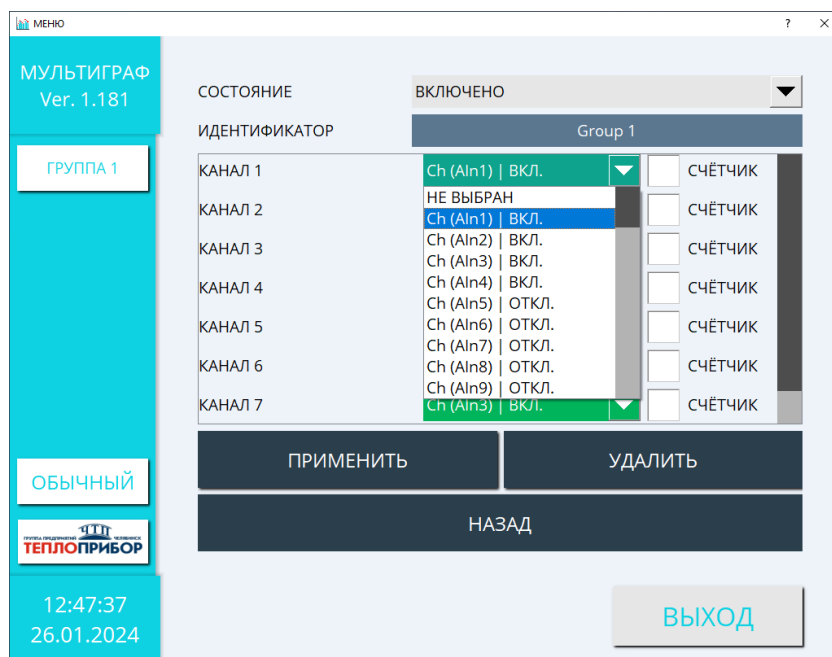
МЕНЮ ?

МУЛЬТИГРАФ
Ver. 1.181

ГРУППА 1

ОБЫЧНЫЙ

ГРУППА ПРЕДПРИЯТИЙ ЧЕЛЯБИНСК
ТЕПЛОПРИБОР

12:47:37
26.01.2024

СОСТОЯНИЕ ВКЛЮЧЕНО
ИДЕНТИФИКАТОР Group 1

| | | |
|---|---|---|
| КАНАЛ 1 | Ch (AIn1) \| ВКЛ. | СЧЁТЧИК |
| КАНАЛ 2 | | СЧЁТЧИК |
| КАНАЛ 3 | | СЧЁТЧИК |
| КАНАЛ 4 | | СЧЁТЧИК |
| КАНАЛ 5 | | СЧЁТЧИК |
| КАНАЛ 6 | | СЧЁТЧИК |
| КАНАЛ 7 | Ch (AIn3) \| ВКЛ. | СЧЁТЧИК |

НЕ ВЫБРАН
Ch (AIn1) | ВКЛ.
Ch (AIn2) | ВКЛ.
Ch (AIn3) | ВКЛ.
Ch (AIn4) | ВКЛ.
Ch (AIn5) | ОТКЛ.
Ch (AIn6) | ОТКЛ.
Ch (AIn7) | ОТКЛ.
Ch (AIn8) | ОТКЛ.
Ch (AIn9) | ОТКЛ.

ПРИМЕНИТЬ
УДАЛИТЬ
НАЗАД

ВЫХОД